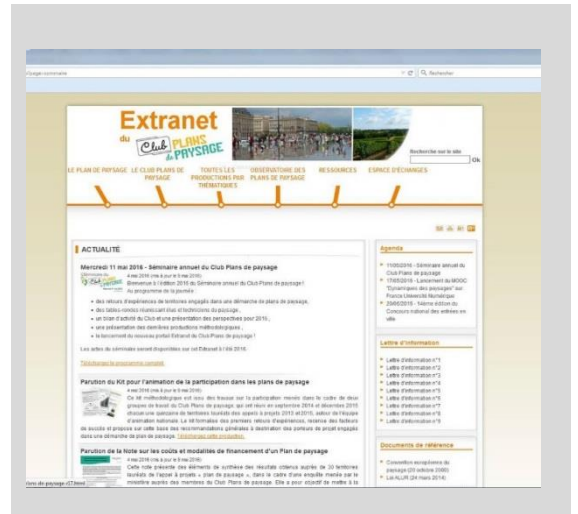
Extranet
du Club PLANS DE PAYSAGE

Recherche sur le site
Ok

LE PLAN DE PAYSAGE
LE CLUB PLANS DE PAYSAGE
TOUTES LES PRODUCTIONS PAR THÉMATIQUES
OBSERVATOIRE DES PLANS DE PAYSAGE
RESSOURCES
ESPACE D'ÉCHANGES

ACTUALITÉ

Mercredi 11 mai 2016 - Séminaire annuel du Club Plans de paysage

Bienvenue à l'édition 2016 du Séminaire annuel du Club Plans de paysage !
Au programme de la journée :

• des retours d'expériences de territoires engagés dans une démarche de plan de paysage,
• des tables-rondes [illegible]
• un bilan d'activité du Club et une présentation des perspectives pour 2016 ;
• une présentation des dernières productions méthodologiques ;
• le lancement du nouveau portail Extranet du Club Plans de paysage !

Les actes du séminaire seront disponibles sur cet Extranet à l'été 2016.

Téléchargez le programme complet

Parution du Kit pour l'animation de la participation dans les plans de paysage

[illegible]

Parution de la Note sur les coûts et modalités de financement d'un Plan de paysage

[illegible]

Agenda

• 11/05/2016 - Séminaire annuel du Club Plans de paysage
• 17/05/2016 - Lancement du MOOC "Dynamiques des paysages" sur France Université Numérique
• 29/06/2016 - 14ème édition du Concours national des entrées en ville

Lettre d'information

• Lettre d'information n°1
• Lettre d'information n°2
• Lettre d'information n°3
• Lettre d'information n°4
• Lettre d'information n°5
• Lettre d'information n°6
• Lettre d'information n°7
• Lettre d'information n°8
• Lettre d'information n°9

Documents de référence

• Convention européenne du paysage (20 octobre 2000)
• Loi ALUR (24 mars 2014)